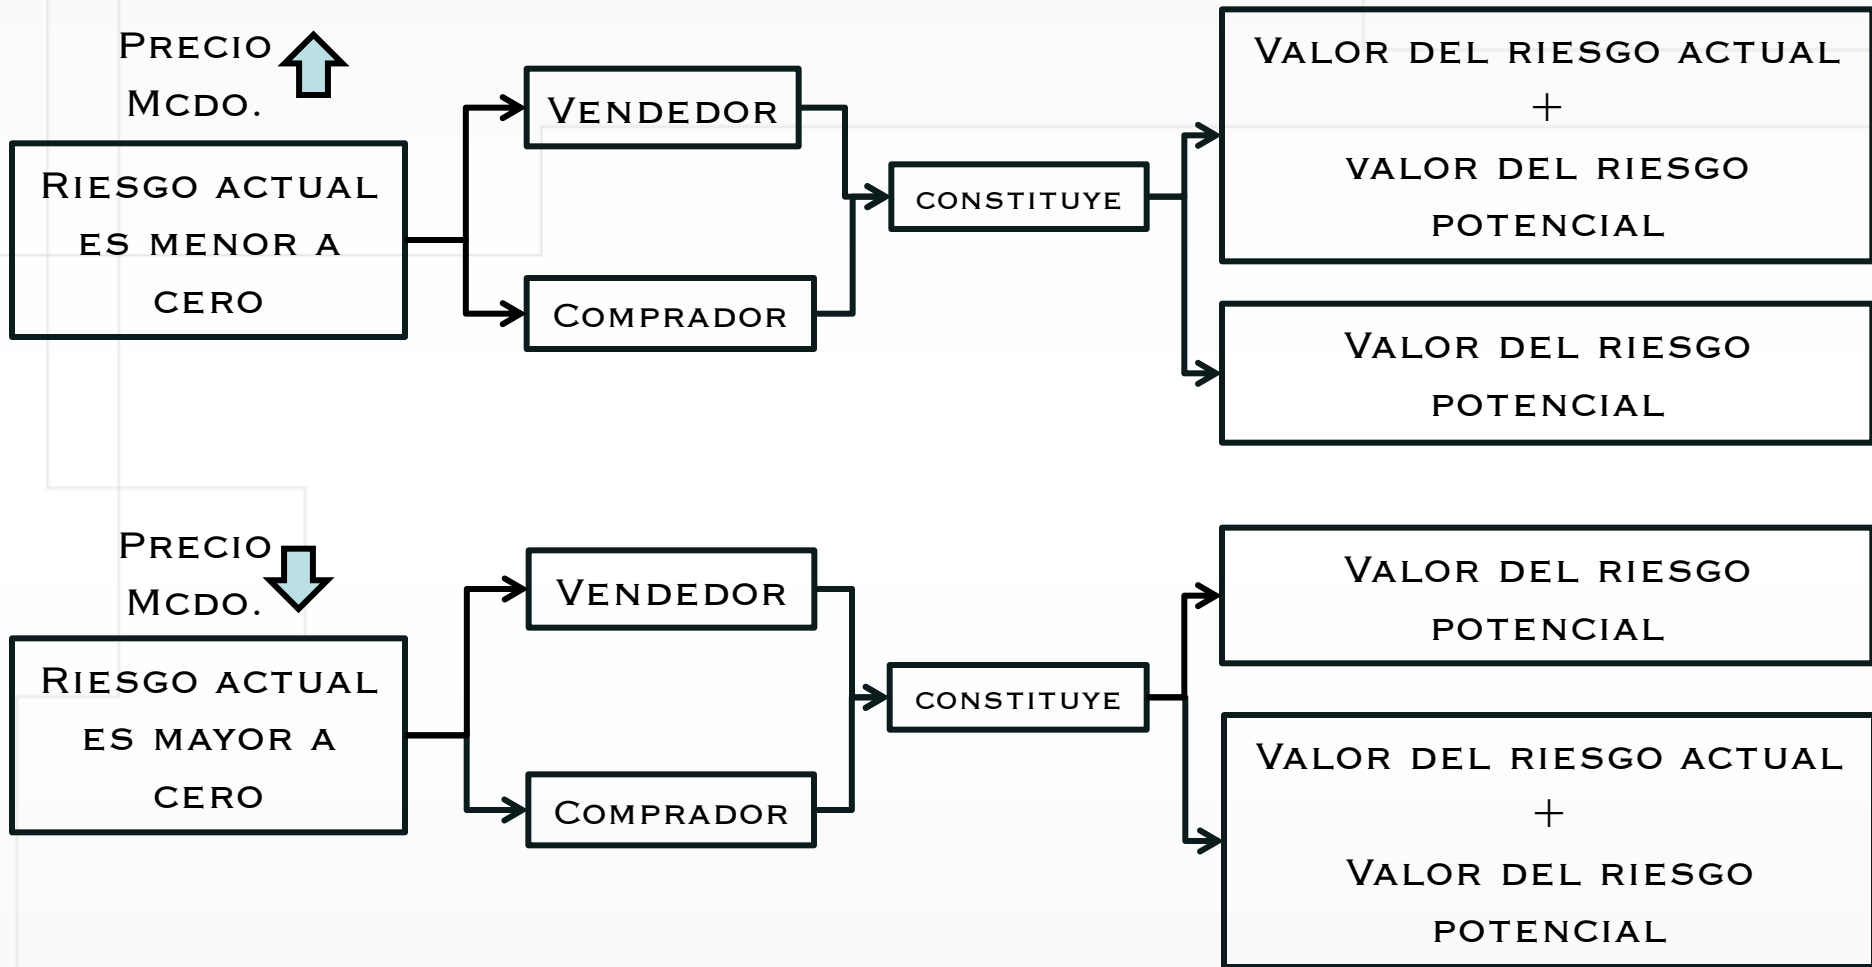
Precio Mcdo.

Riesgo actual es menor a cero

Vendedor

Comprador

constituye

Valor del riesgo actual + valor del riesgo potencial

Valor del riesgo potencial

Precio Mcdo.

Riesgo actual es mayor a cero

Vendedor

Comprador

constituye

Valor del riesgo potencial

Valor del riesgo actual + Valor del riesgo potencial